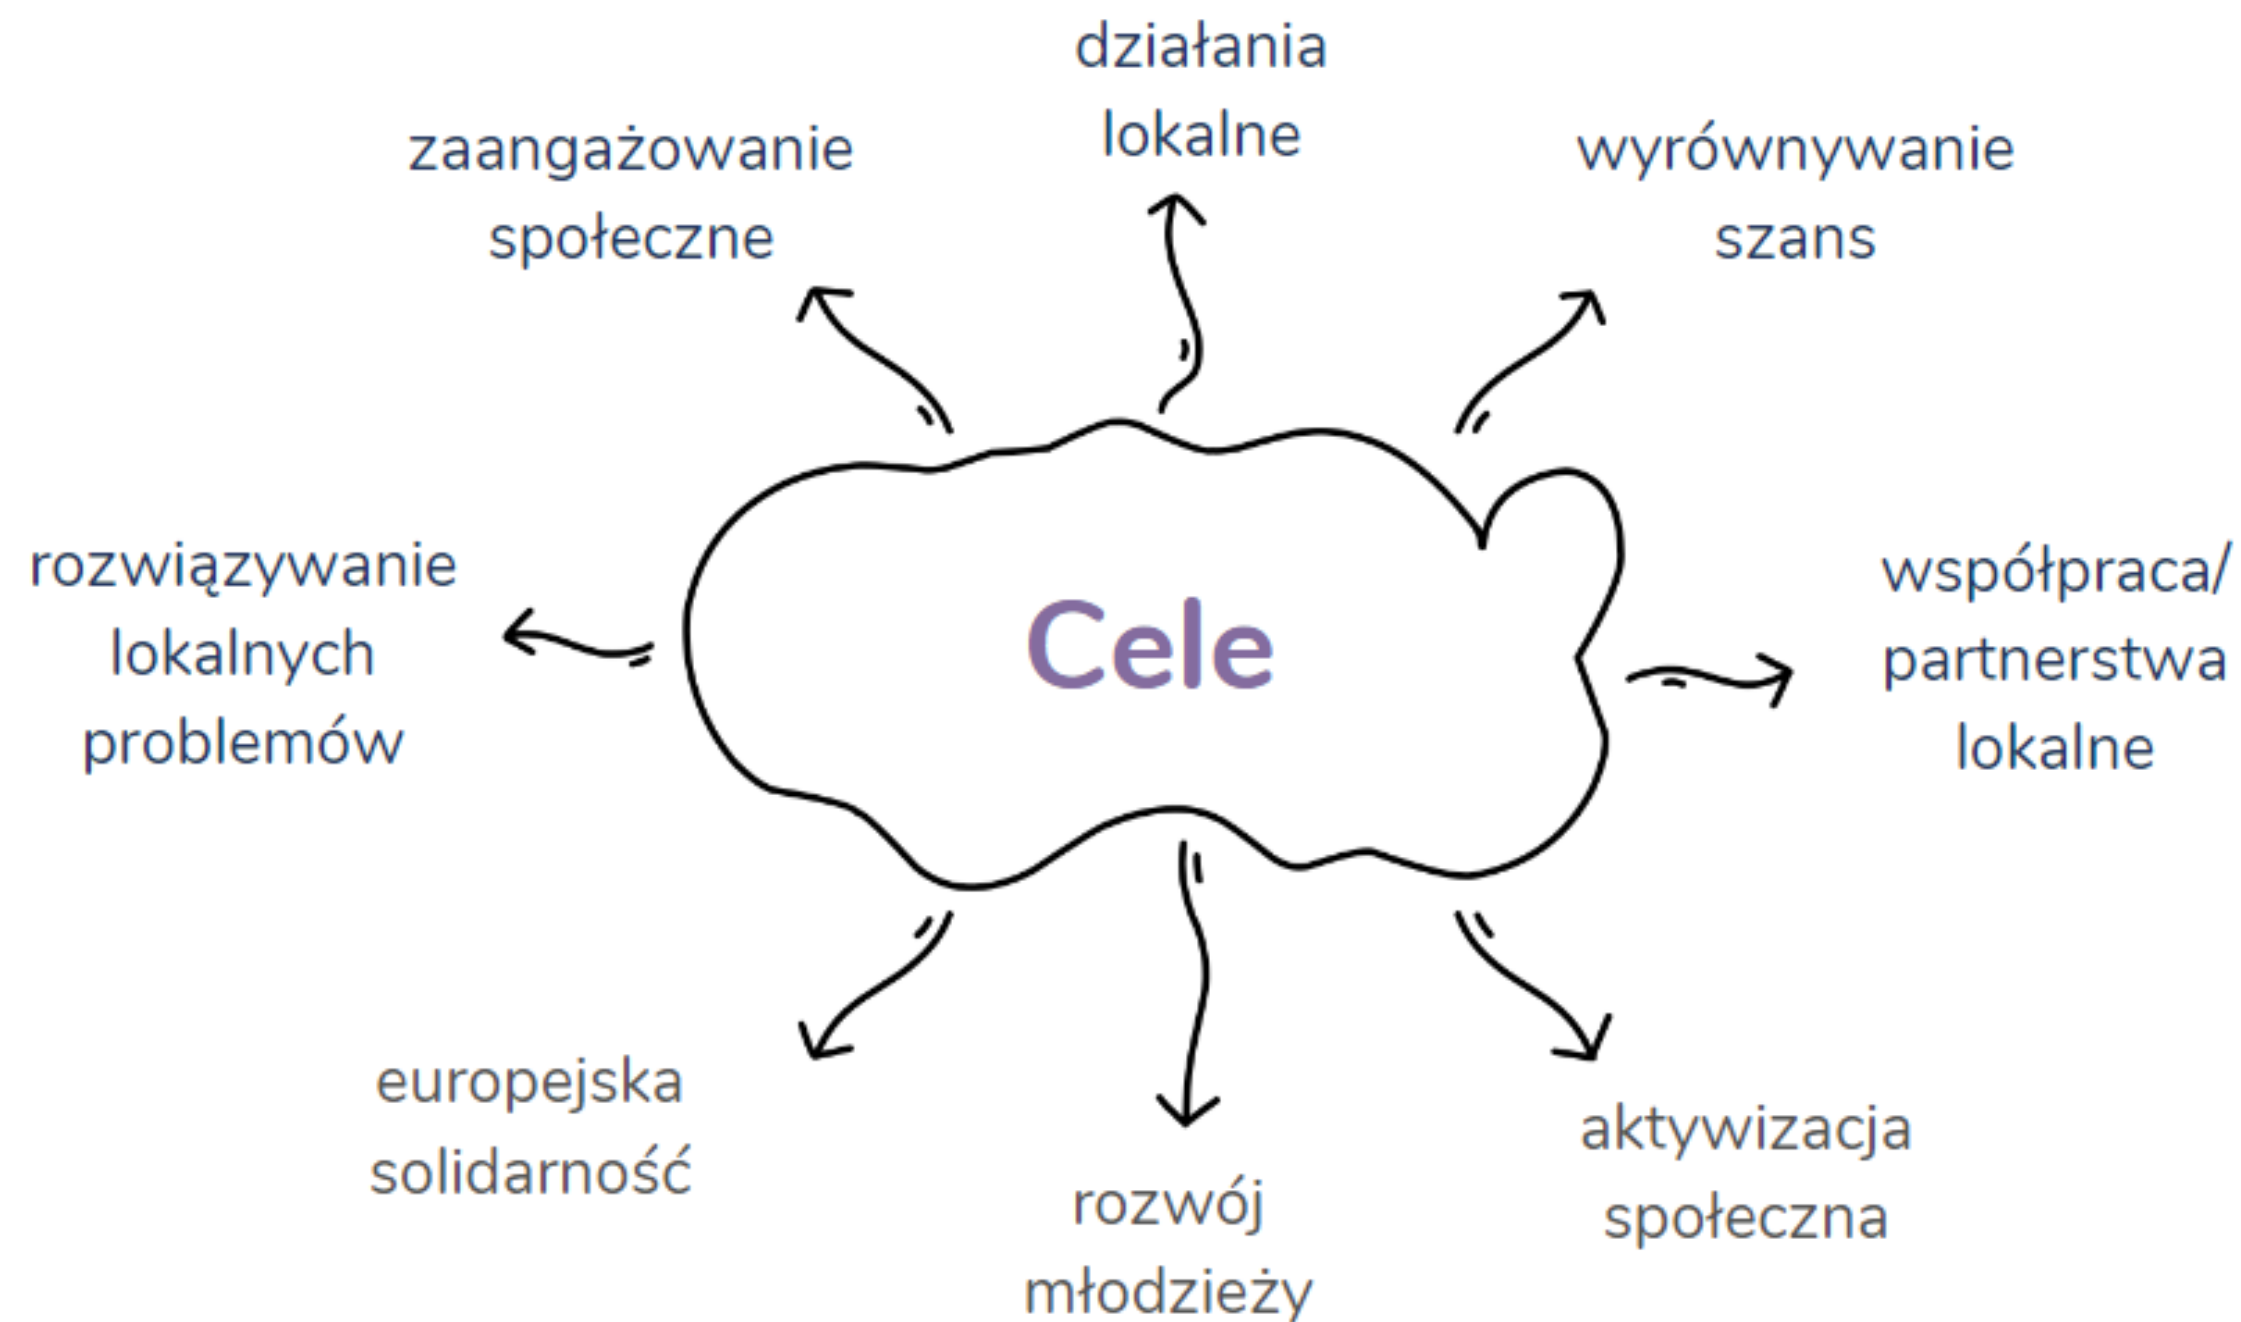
działania lokalne

zaangażowanie społeczne

wyrównywanie szans

rozwiązywanie lokalnych problemów

Cele

współpraca/ partnerstwa lokalne

europejska solidarność

rozwój młodzieży

aktywizacja społeczna